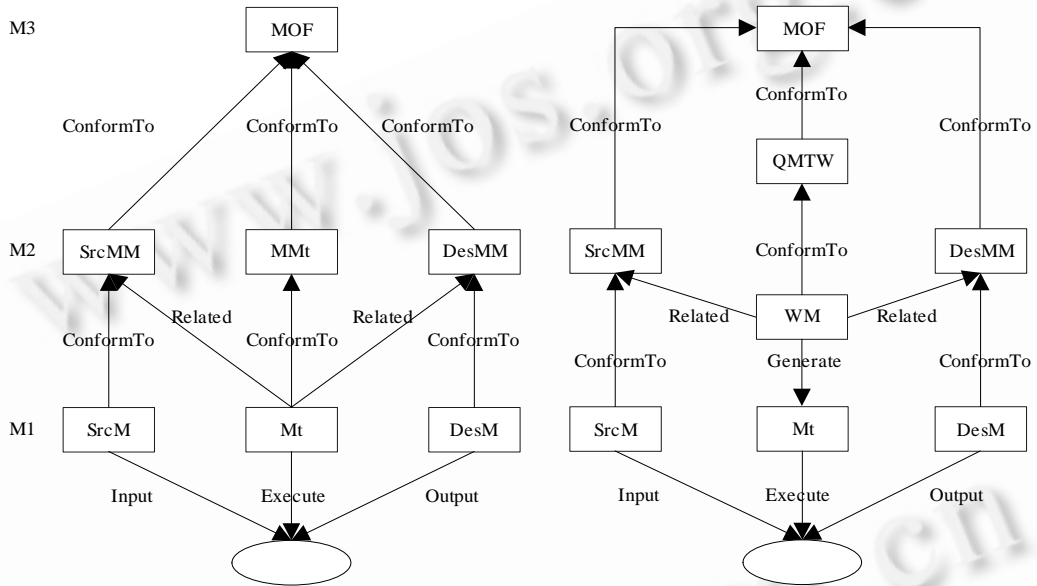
M3

MOF

ConformTo

ConformTo

ConformTo

M2

SrcMM

MMt

DesMM

Related

Related

ConformTo

ConformTo

ConformTo

M1

SrcM

Mt

DesM

Input

Execute

Output

MOF

ConformTo

ConformTo

ConformTo

QMTW

ConformTo

SrcMM

DesMM

Related

WM

Related

ConformTo

Generate

ConformTo

SrcM

Mt

DesM

Input

Execute

Output

www.jos.org.cn